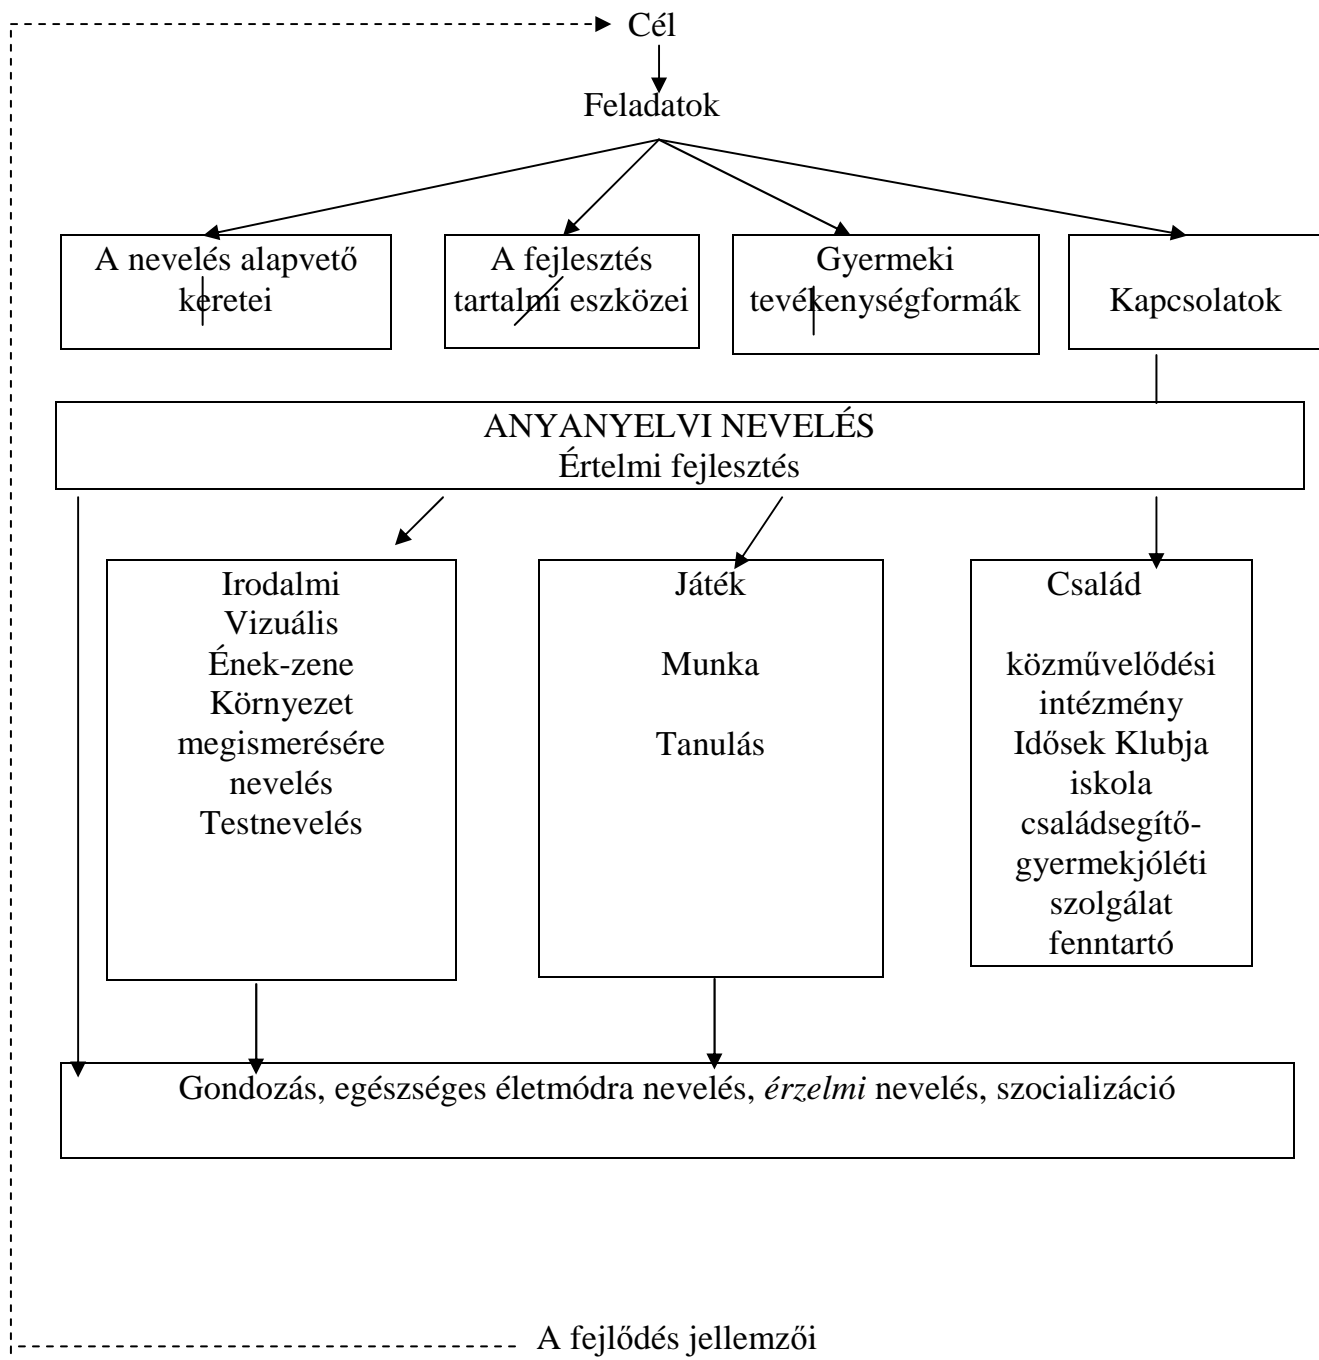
Cél

Feladatok

A nevelés alapvető keretei

A fejlesztés tartalmi eszközei

Gyermeki tevékenységformák

Kapcsolatok

ANYANYELVI NEVELÉS
Értelmi fejlesztés

Irodalmi
Vizuális
Ének-zene
Környezet megismerésére nevelés
Testnevelés

Játék

Munka

Tanulás

Család

közművelődési intézmény
Idősek Klubja
iskola
családsegítő-gyermekjóléti szolgálat
fenntartó

Gondozás, egészséges életmódra nevelés, *érzelmi* nevelés, szocializáció

A fejlődés jellemzői